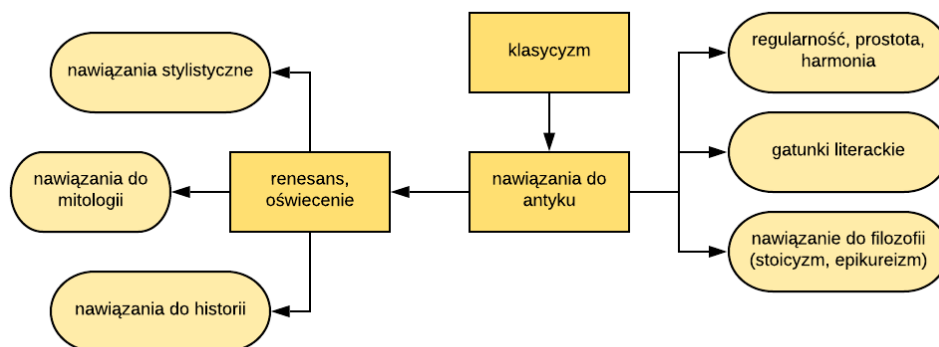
klasycyzm

nawiązania do antyku

regularność, prostota, harmonia

gatunki literackie

nawiązanie do filozofii (stoicyzm, epikureizm)

renesans, oświecenie

nawiązania stylistyczne

nawiązania do mitologii

nawiązania do historii